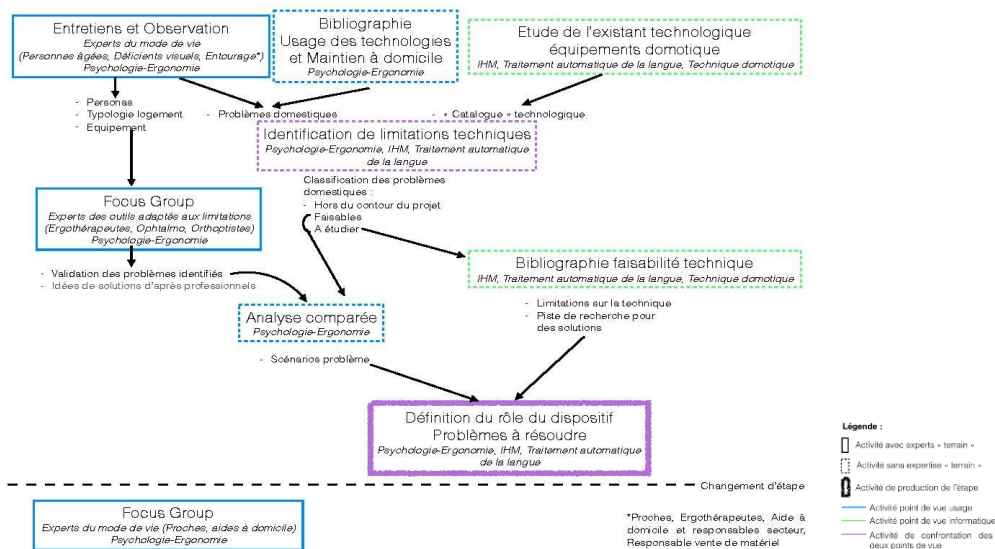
Entretiens et Observation
Experts du mode de vie
(Personnes âgées, Déficients visuels, Entourage*)
Psychologie-Ergonomie

Bibliographie
Usage des technologies et Maintien à domicile
Psychologie-Ergonomie

Etude de l'existant technologique équipements domotique
IHM, Traitement automatique de la langue, Technique domotique

- Persona
- Typologie logement
- Equipement

- Problèmes domestiques

- « Catalogue » technologique

Identification de limitations techniques
Psychologie-Ergonomie, IHM, Traitement automatique de la langue

Classification des problèmes domestiques :
- Hors du contour du projet
- Faisables
- A étudier

Focus Group
Experts des outils adaptés aux limitations
(Ergothérapeutes, Ophtalmo, Orthoptistes)
Psychologie-Ergonomie

- Validation des problèmes identifiés
- Idées de solutions d'après professionnels

Bibliographie faisabilité technique
IHM, Traitement automatique de la langue, Technique domotique

- Limitations sur la technique
- Piste de recherche pour des solutions

Analyse comparée
Psychologie-Ergonomie

- Scénarios problème

Définition du rôle du dispositif
Problèmes à résoudre
Psychologie-Ergonomie, IHM, Traitement automatique de la langue

Changement d'étape

Focus Group
Experts du mode de vie (Proches, aides à domicile)
Psychologie-Ergonomie

*Proches, Ergothérapeutes, Aide à domicile et responsables secteur, Responsable vente de matériel

Légende :
Activité avec experts « terrain »
Activité sans expertise « terrain »
Activité de production de l'étape
Activité point de vue usage
Activité point de vue informatique
Activité de confrontation des deux points de vue